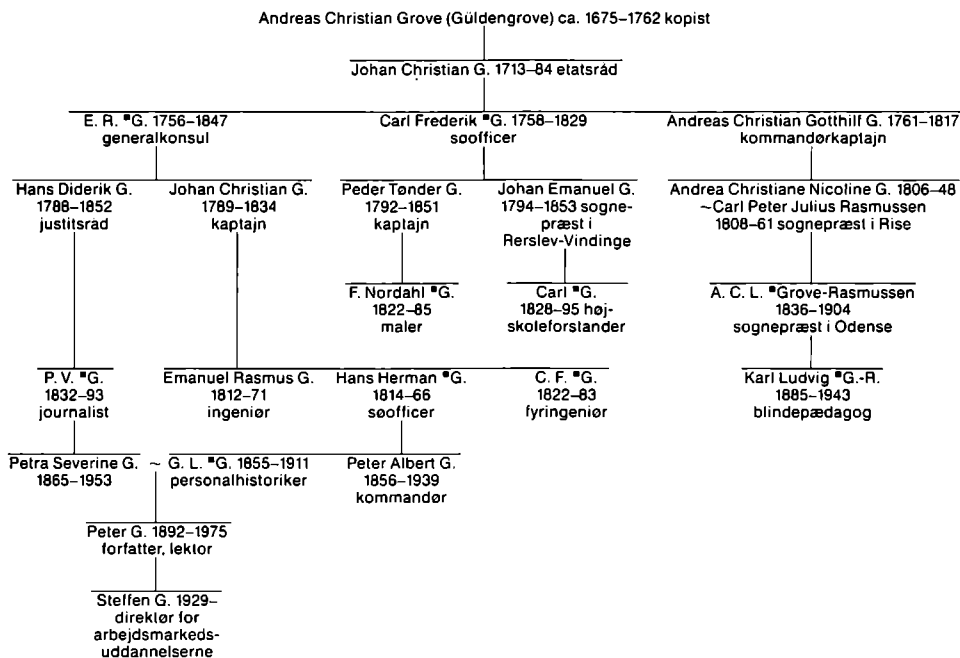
Andreas Christian Grove (Güldengrove) ca. 1675–1762 kopist

Johan Christian G. 1713–84 etatsråd

E. R. ▪G. 1756–1847 generalkonsul

Carl Frederik ▪G. 1758–1829 søofficer

Andreas Christian Gotthilf G. 1761–1817 kommandørkaptajn

Hans Diderik G. 1788–1852 justitsråd

Johan Christian G. 1789–1834 kaptajn

Peder Tønder G. 1792–1851 kaptajn

Johan Emanuel G. 1794–1853 sognepræst i Rerslev-Vindinge

Andrea Christiane Nicoline G. 1806–48 ~Carl Peter Julius Rasmussen 1808–61 sognepræst i Rise

F. Nordahl ▪G. 1822–85 maler

Carl ▪G. 1828–95 højskoleforstander

A. C. L. ▪Grove-Rasmussen 1836–1904 sognepræst i Odense

P. V. ▪G. 1832–93 journalist

Emanuel Rasmus G. 1812–71 ingeniør

Hans Herman ▪G. 1814–66 søofficer

C. F. ▪G. 1822–83 fyringeniør

Karl Ludvig ▪G.-R. 1885–1943 blindepædagog

Petra Severine G. 1865–1953

~

G. L. ▪G. 1855–1911 personalhistoriker

Peter Albert G. 1856–1939 kommandør

Peter G. 1892–1975 forfatter, lektor

Steffen G. 1929– direktør for arbejdsmarkedsuddannelserne